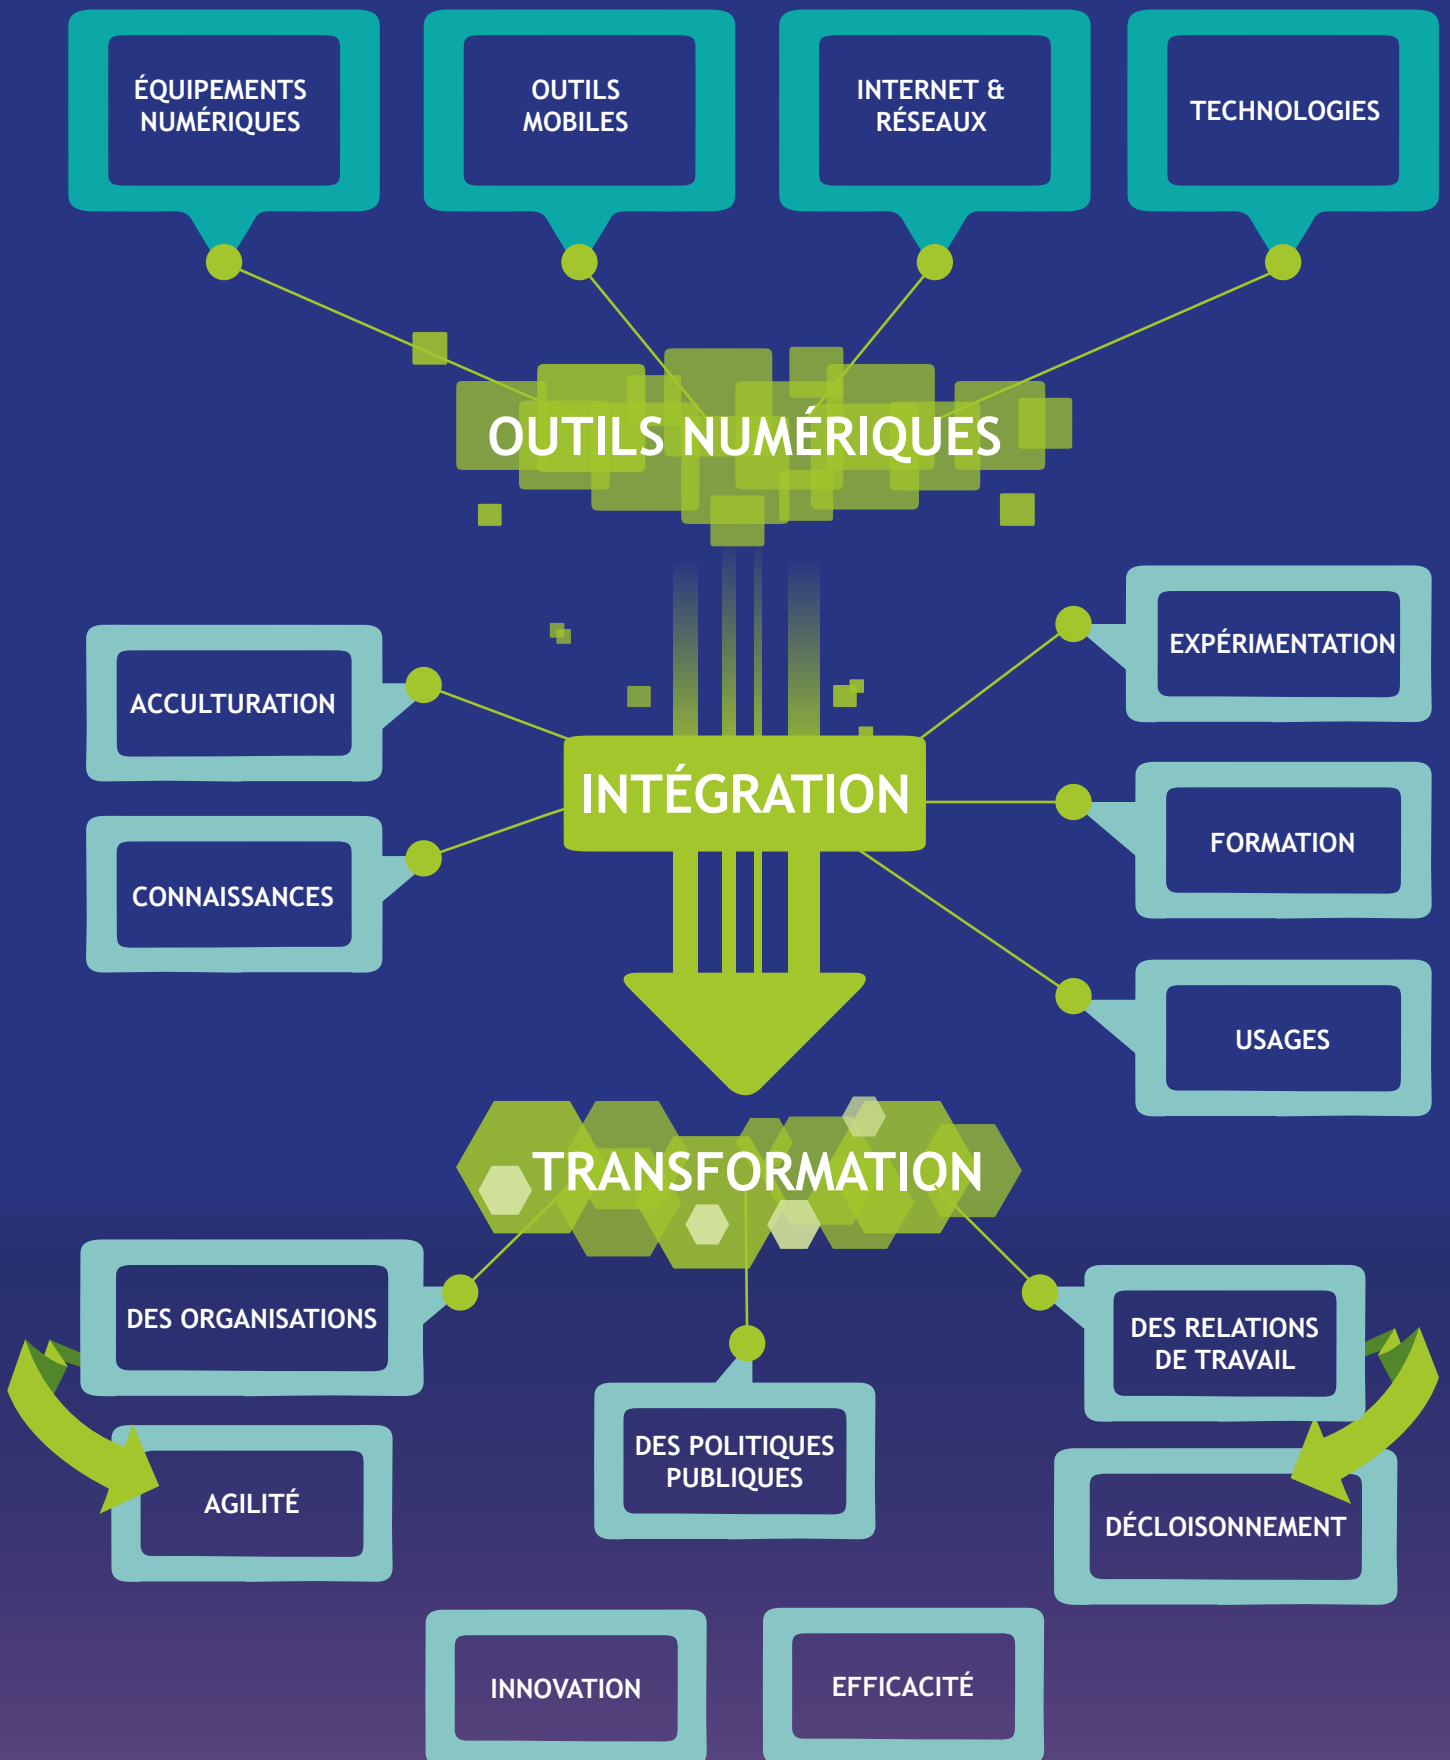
ÉQUIPEMENTS NUMÉRIQUES

OUTILS MOBILES

INTERNET & RÉSEAUX

TECHNOLOGIES

OUTILS NUMÉRIQUES

ACCULTURATION

CONNAISSANCES

EXPÉRIMENTATION

INTÉGRATION

FORMATION

USAGES

TRANSFORMATION

DES ORGANISATIONS

AGILITÉ

DES POLITIQUES PUBLIQUES

DES RELATIONS DE TRAVAIL

DÉCLOISONNEMENT

INNOVATION

EFFICACITÉ